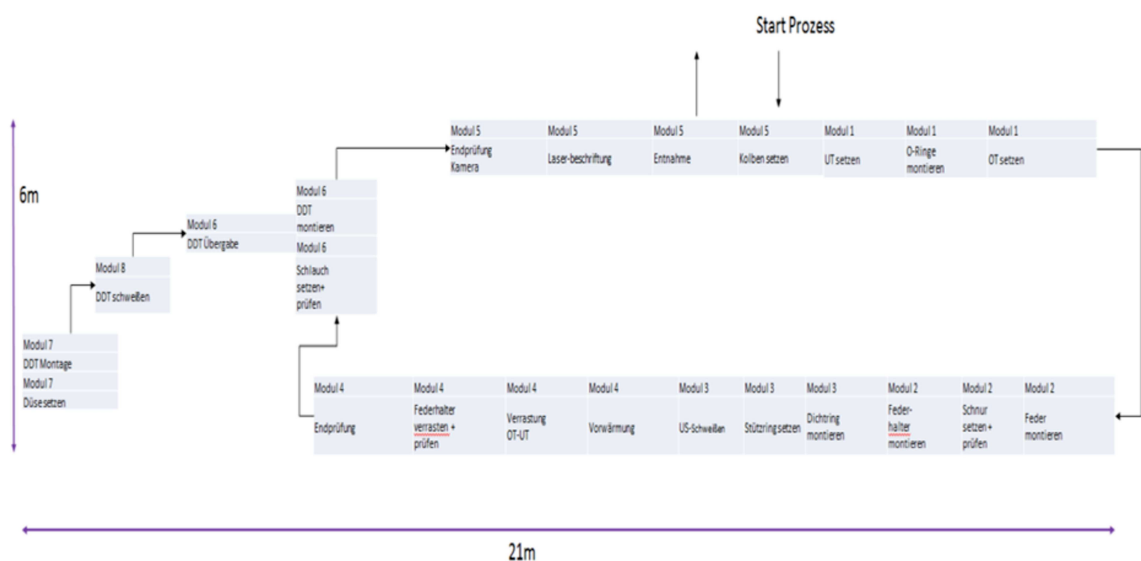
Start Prozess

6m

| Modul 5 | Modul 5 | Modul 5 | Modul 5 | Modul 1 | Modul 1 | Modul 1 |
|---|---|---|---|---|---|---|
| Endprüfung Kamera | Laser-beschriftung | Entnahme | Kolben setzen | UT setzen | O-Ringe montieren | OT setzen |

Modul 6
DDT montieren
Modul 6
Schlauch setzen+ prüfen

Modul 6
DDT Übergabe

Modul 8
DDT schweißen

Modul 7
DDT Montage
Modul 7
Düse setzen

| Modul 4 | Modul 4 | Modul 4 | Modul 4 | Modul 3 | Modul 3 | Modul 3 | Modul 2 | Modul 2 | Modul 2 |
|---|---|---|---|---|---|---|---|---|---|
| Endprüfung | Federhalter verrasten + prüfen | Verrastung OT-UT | Vorwärmung | US-Schweißen | Stützring setzen | Dichtring montieren | Feder-halter montieren | Schnur setzen + prüfen | Feder montieren |

21m